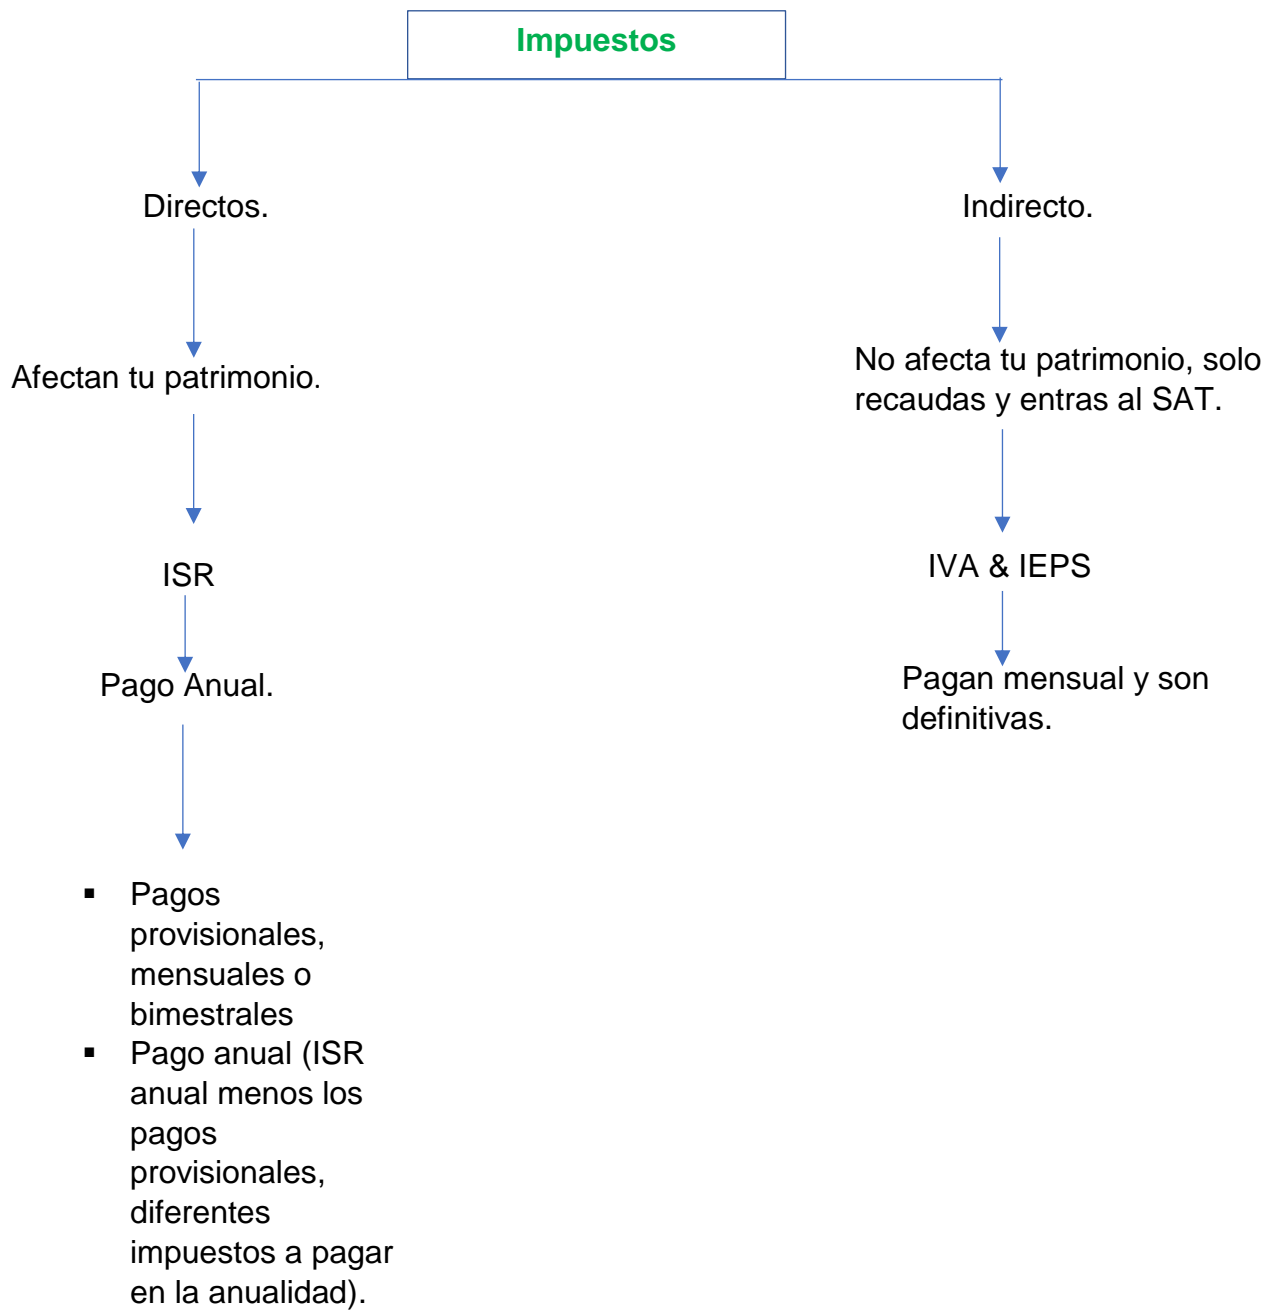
Impuestos

Directos.

Afectan tu patrimonio.

ISR

Pago Anual.

- Pagos provisionales, mensuales o bimestrales
- Pago anual (ISR anual menos los pagos provisionales, diferentes impuestos a pagar en la anualidad).

Indirecto.

No afecta tu patrimonio, solo recaudas y entras al SAT.

IVA & IEPS

Pagan mensual y son definitivas.